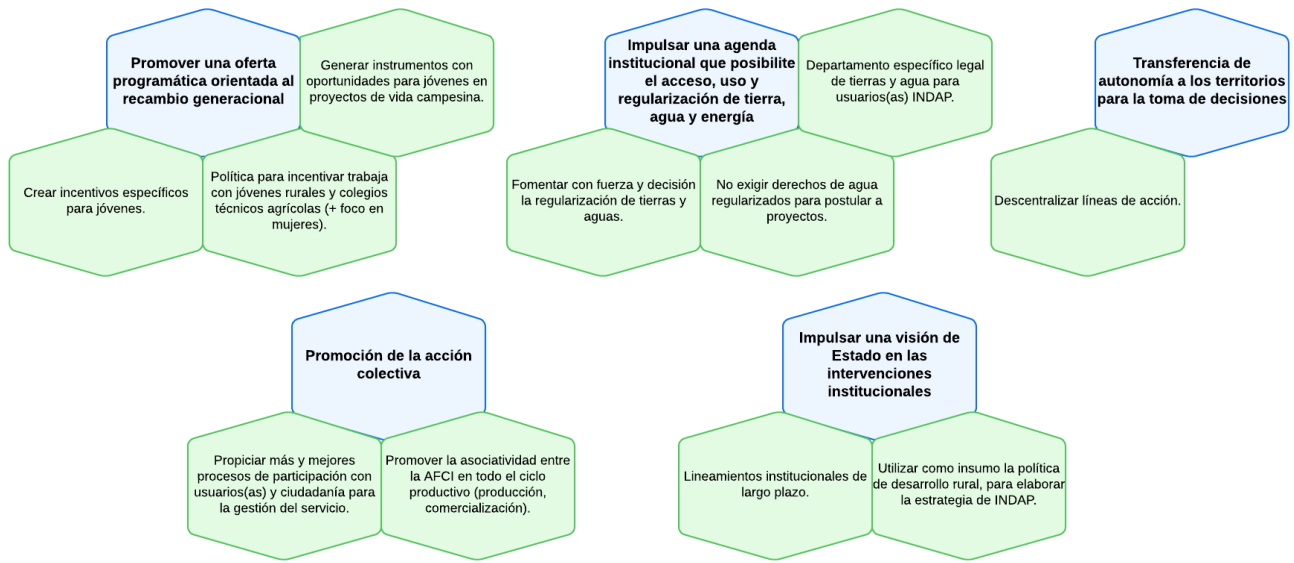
Promover una oferta programática orientada al recambio generacional

Generar instrumentos con oportunidades para jóvenes en proyectos de vida campesina.

Crear incentivos específicos para jóvenes.

Política para incentivar trabaja con jóvenes rurales y colegios técnicos agrícolas (+ foco en mujeres).

Impulsar una agenda institucional que posibilite el acceso, uso y regularización de tierra, agua y energía

Departamento específico legal de tierras y agua para usuarios(as) INDAP.

Fomentar con fuerza y decisión la regularización de tierras y aguas.

No exigir derechos de agua regularizados para postular a proyectos.

Transferencia de autonomía a los territorios para la toma de decisiones

Descentralizar líneas de acción.

Promoción de la acción colectiva

Propiciar más y mejores procesos de participación con usuarios(as) y ciudadanía para la gestión del servicio.

Promover la asociatividad entre la AFCI en todo el ciclo productivo (producción, comercialización).

Impulsar una visión de Estado en las intervenciones institucionales

Lineamientos institucionales de largo plazo.

Utilizar como insumo la política de desarrollo rural, para elaborar la estrategia de INDAP.